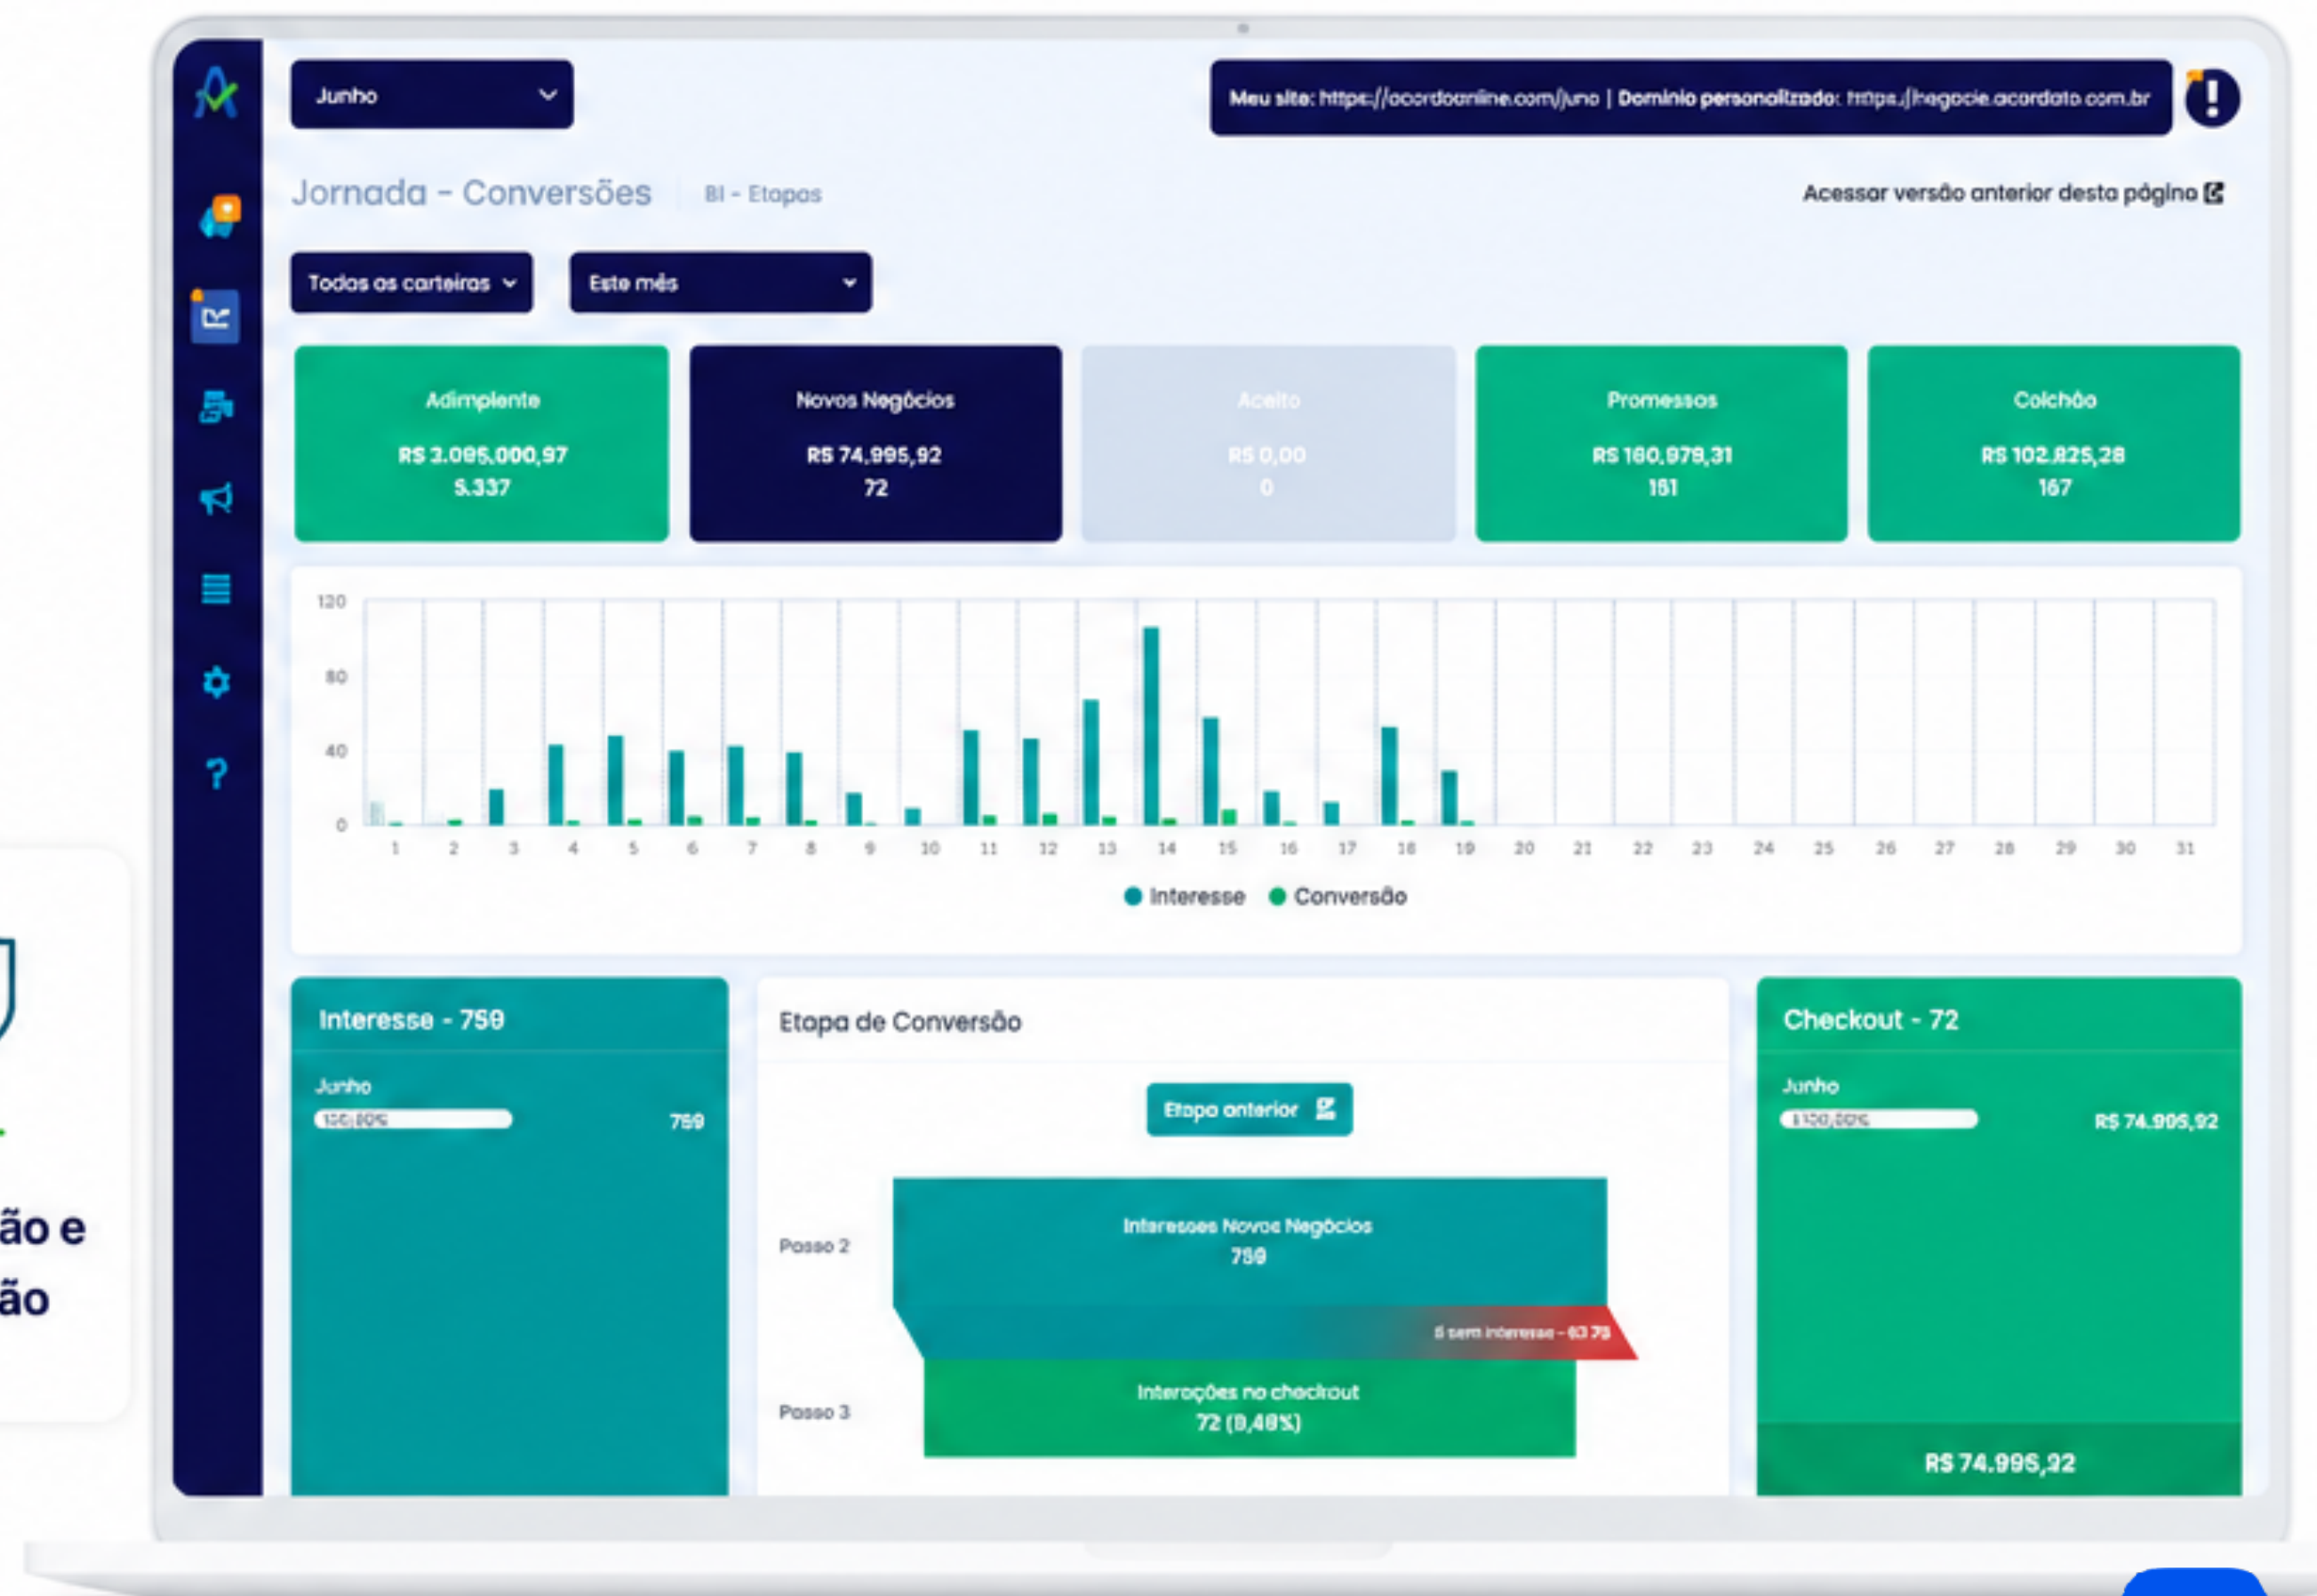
Junho

Meu site: https://acordoonline.com/juno | Domínio personalizado: https://negocie.acordato.com.br

Jornada - Conversões   BI - Etapas

Acessar versão anterior desta página

Todas as carteiras

Este mês

Adimplente
R$ 3.095.000,97
5.337

Novos Negócios
R$ 74.995,92
72

Aceito
R$ 0,00
0

Promessas
R$ 160.979,31
151

Colchão
R$ 102.825,28
167

120
80
40
0

1 2 3 4 5 6 7 8 9 10 11 12 13 14 15 16 17 18 19 20 21 22 23 24 25 26 27 28 29 30 31

Interesse   Conversão

Interesse - 759
Junho
100,00%
759

Etapa de Conversão

Etapa anterior

Passo 2
Interesses Novos Negócios
759

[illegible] sem interesse - 63 79

Passo 3
Interações no checkout
72 (9,49%)

Checkout - 72
Junho
100,00%
R$ 74.995,92

R$ 74.995,92

ão e
ão